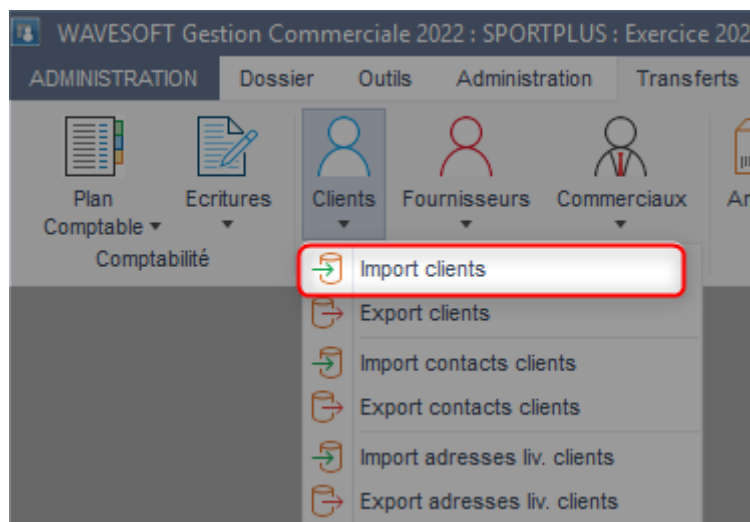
WAVESOFT Gestion Commerciale 2022 : SPORTPLUS : Exercice 202

ADMINISTRATION Dossier Outils Administration Transferts

Plan Comptable ▾
Ecritures ▾
Comptabilité

Clients ▾
Fournisseurs ▾
Commerciaux ▾
Ar

Import clients
Export clients
Import contacts clients
Export contacts clients
Import adresses liv. clients
Export adresses liv. clients